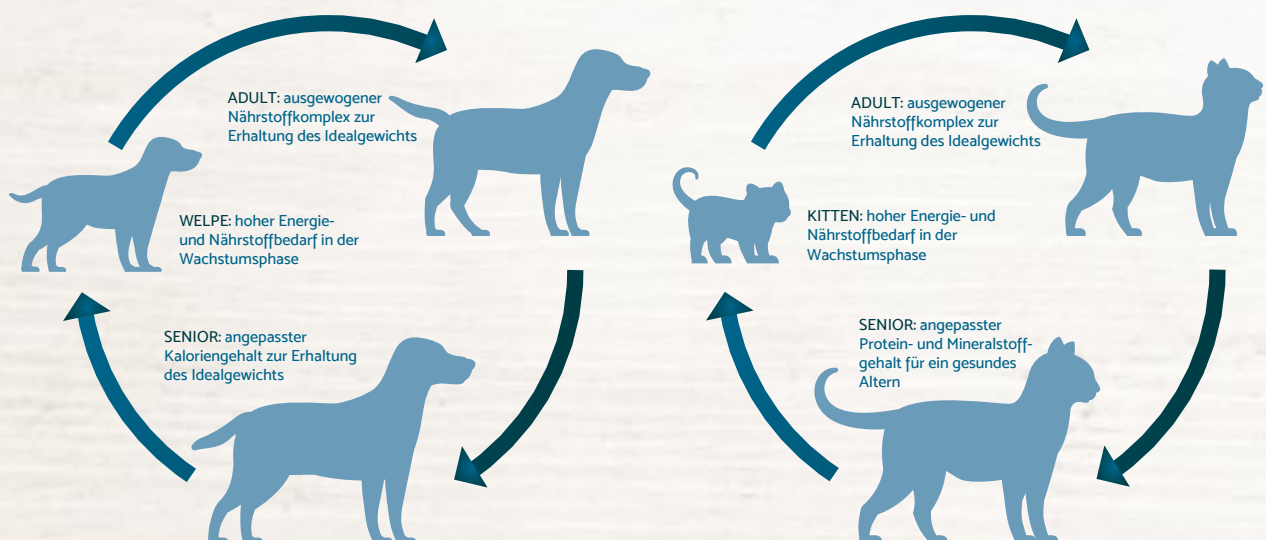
ADULT: ausgewogener Nährstoffkomplex zur Erhaltung des Idealgewichts

WELPE: hoher Energie- und Nährstoffbedarf in der Wachstumsphase

SENIOR: angepasster Kaloriengehalt zur Erhaltung des Idealgewichts

ADULT: ausgewogener Nährstoffkomplex zur Erhaltung des Idealgewichts

KITTEN: hoher Energie- und Nährstoffbedarf in der Wachstumsphase

SENIOR: angepasster Protein- und Mineralstoffgehalt für ein gesundes Altern